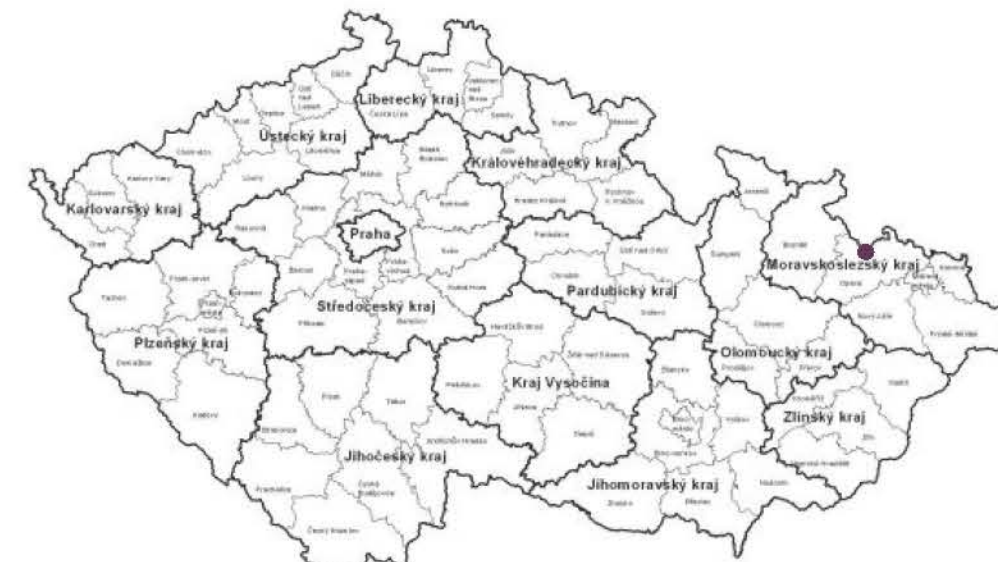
Liberecký kraj
Ústecký kraj
Královéhradecký kraj
Karlovarský kraj
Praha
Moravskoslezský kraj
Pardubický kraj
Středočeský kraj
Plzeňský kraj
Olomoucký kraj
Kraj Vysočina
Zlínský kraj
Jihočeský kraj
Jihomoravský kraj